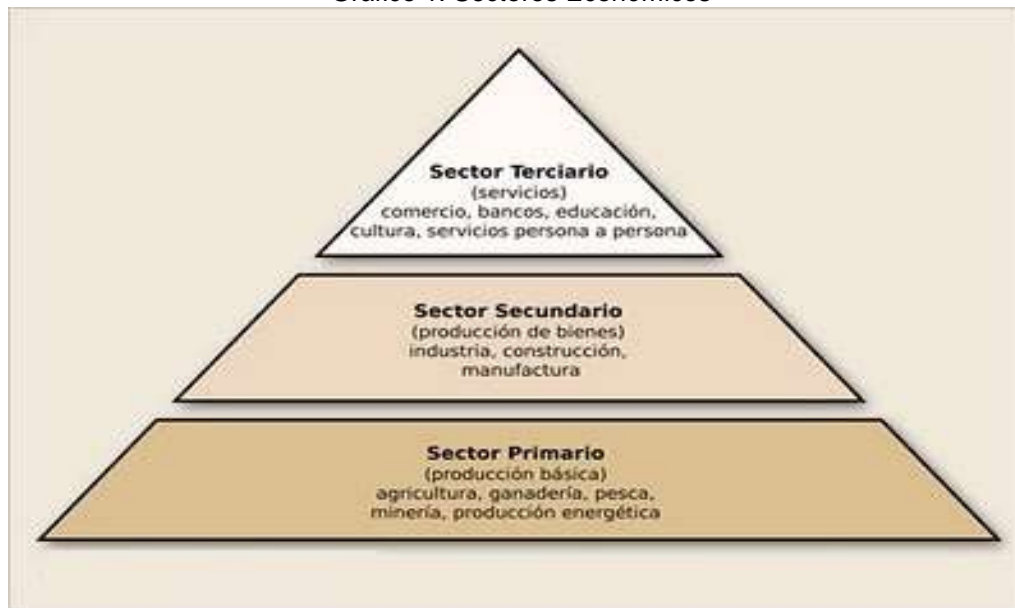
Gráfico 1. Sectores Económicos

Sector Terciario
(servicios)
comercio, bancos, educación, cultura, servicios persona a persona

Sector Secundario
(producción de bienes)
industria, construcción, manufactura

Sector Primario
(producción básica)
agricultura, ganadería, pesca, minería, producción energética